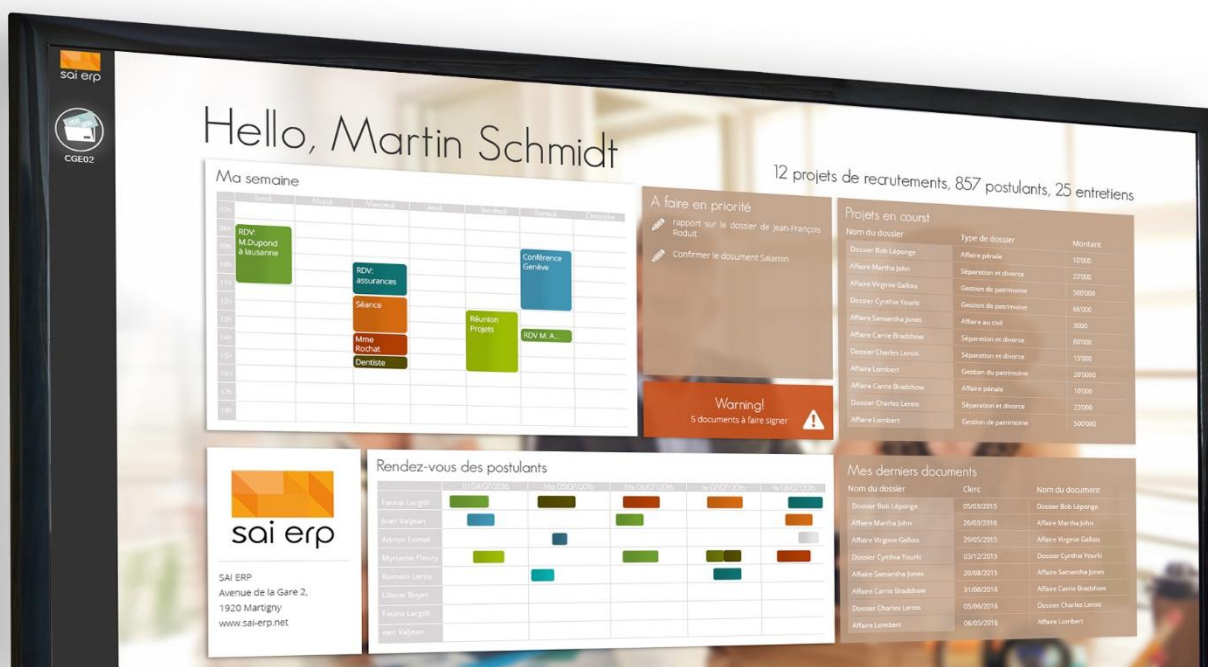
sai erp

CGE02

Hello, Martin Schmidt

12 projets de recrutements, 857 postulants, 25 entretiens

Ma semaine

| | Lundi | Mardi | Mercredi | Jeudi | Vendredi | Samedi | Dimanche |
|---|---|---|---|---|---|---|---|
| | RDV: M.Dupond à lausanne | | RDV: assurances | | | Conférence Genève | |
| | | | Séance | | Réunion Projets | RDV M. A... | |
| | | | Mme Rochat | | | | |
| | | | Dentiste | | | | |

A faire en priorité

rapport sur le dossier de Jean-François Roduit

Confirmer le document Salamin

Warning!
5 documents à faire signer

Projets en cours

| Nom du dossier | Type de dossier | Montant |
|---|---|---|
| Dossier Bob Léponge | Affaire pénale | 10'000 |
| Affaire Martha John | Séparation et divorce | 27'000 |
| Affaire Virginie Gallois | Gestion de patrimoine | 500'000 |
| Dossier Cynthia Yourki | Gestion de patrimoine | 66'000 |
| Affaire Samantha Jones | Affaire au civil | 3000 |
| Affaire Carrie Bradshaw | Séparation et divorce | 60'000 |
| Dossier Charles Lenois | Séparation et divorce | 15'000 |
| Affaire Lombert | Gestion du patrimoine | 20'000 |
| Affaire Carrie Bradshaw | Affaire pénale | 10'000 |
| Dossier Charles Lenois | Séparation et divorce | 27'000 |
| Affaire Lombert | Gestion de patrimoine | 500'000 |

sai erp

SAI ERP
Avenue de la Gare 2,
1920 Martigny
www.sai-erp.net

Rendez-vous des postulants

| | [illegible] | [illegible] | Me 06/07/2016 | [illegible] | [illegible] |
|---|---|---|---|---|---|
| Fauna Largitt | | | | | |
| Jean Valjean | | | | | |
| Adrien Lemal | | | | | |
| Myriame Fleury | | | | | |
| Romain Leroy | | | | | |
| Liliane Boyer | | | | | |
| Fauna Largitt | | | | | |
| Jean Valjean | | | | | |

Mes derniers documents

| Nom du dossier | Clerc | Nom du document |
|---|---|---|
| Dossier Bob Léponge | 05/03/2015 | Dossier Bob Léponge |
| Affaire Martha John | 26/03/2016 | Affaire Martha John |
| Affaire Virginie Gallois | 29/05/2015 | Affaire Virginie Gallois |
| Dossier Cynthia Yourki | 03/12/2015 | Dossier Cynthia Yourki |
| Affaire Samantha Jones | 20/08/2015 | Affaire Samantha Jones |
| Affaire Carrie Bradshaw | 31/06/2016 | Affaire Carrie Bradshaw |
| Dossier Charles Lenois | 05/06/2016 | Dossier Charles Lenois |
| Affaire Lombert | 06/05/2016 | Affaire Lombert |